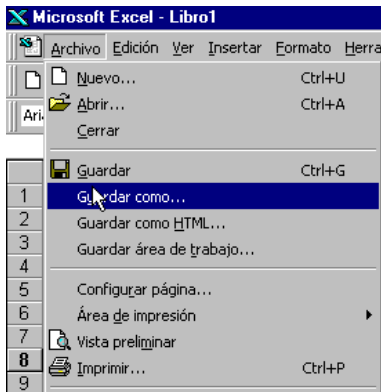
Microsoft Excel - Libro1

Archivo Edición Ver Insertar Formato Herra

Ari

Nuevo... Ctrl+U
Abrir... Ctrl+A
Cerrar
Guardar Ctrl+G
Guardar como...
Guardar como HTML...
Guardar área de trabajo...
Configurar página...
Área de impresión
Vista preliminar
Imprimir... Ctrl+P

1
2
3
4
5
6
7
8
9